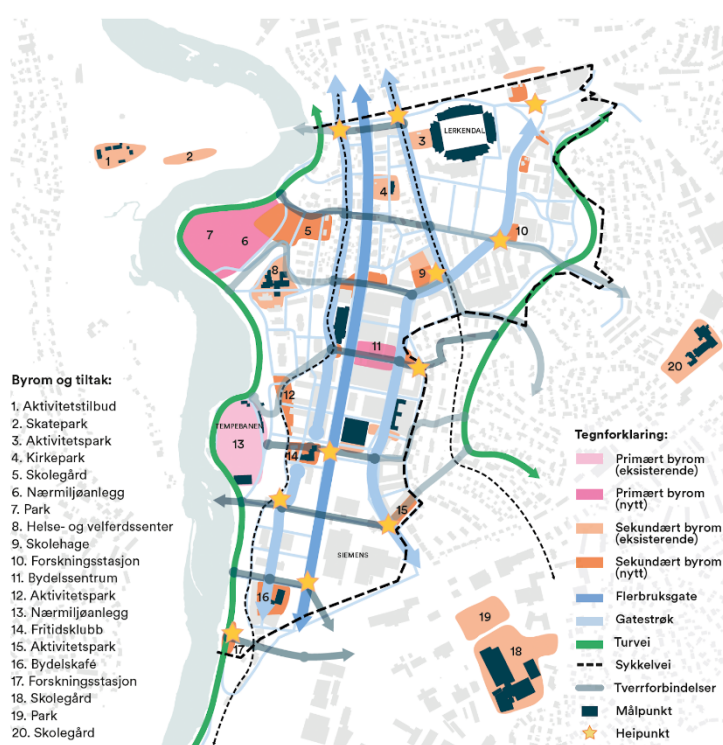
LERKENDAL

1
2
3
4
5
6
7
8
9
10
11
12
TEMPEBANEN
13
14
15
SIEMENS
16
17
18
19
20

Byrom og tiltak:
1. Aktivitetstilbud
2. Skatepark
3. Aktivitetspark
4. Kirkepark
5. Skolegård
6. Nærmiljøanlegg
7. Park
8. Helse- og velferdssenter
9. Skolehage
10. Forskningsstasjon
11. Bydelssentrum
12. Aktivitetspark
13. Nærmiljøanlegg
14. Fritidsklubb
15. Aktivitetspark
16. Bydelskafé
17. Forskningsstasjon
18. Skolegård
19. Park
20. Skolegård

Tegnforklaring:
Primært byrom (eksisterende)
Primært byrom (nytt)
Sekundært byrom (eksisterende)
Sekundært byrom (nytt)
Flerbruksgate
Gatestrøk
Turvei
Sykkelvei
Tverrforbindelser
Målpunkt
Heipunkt